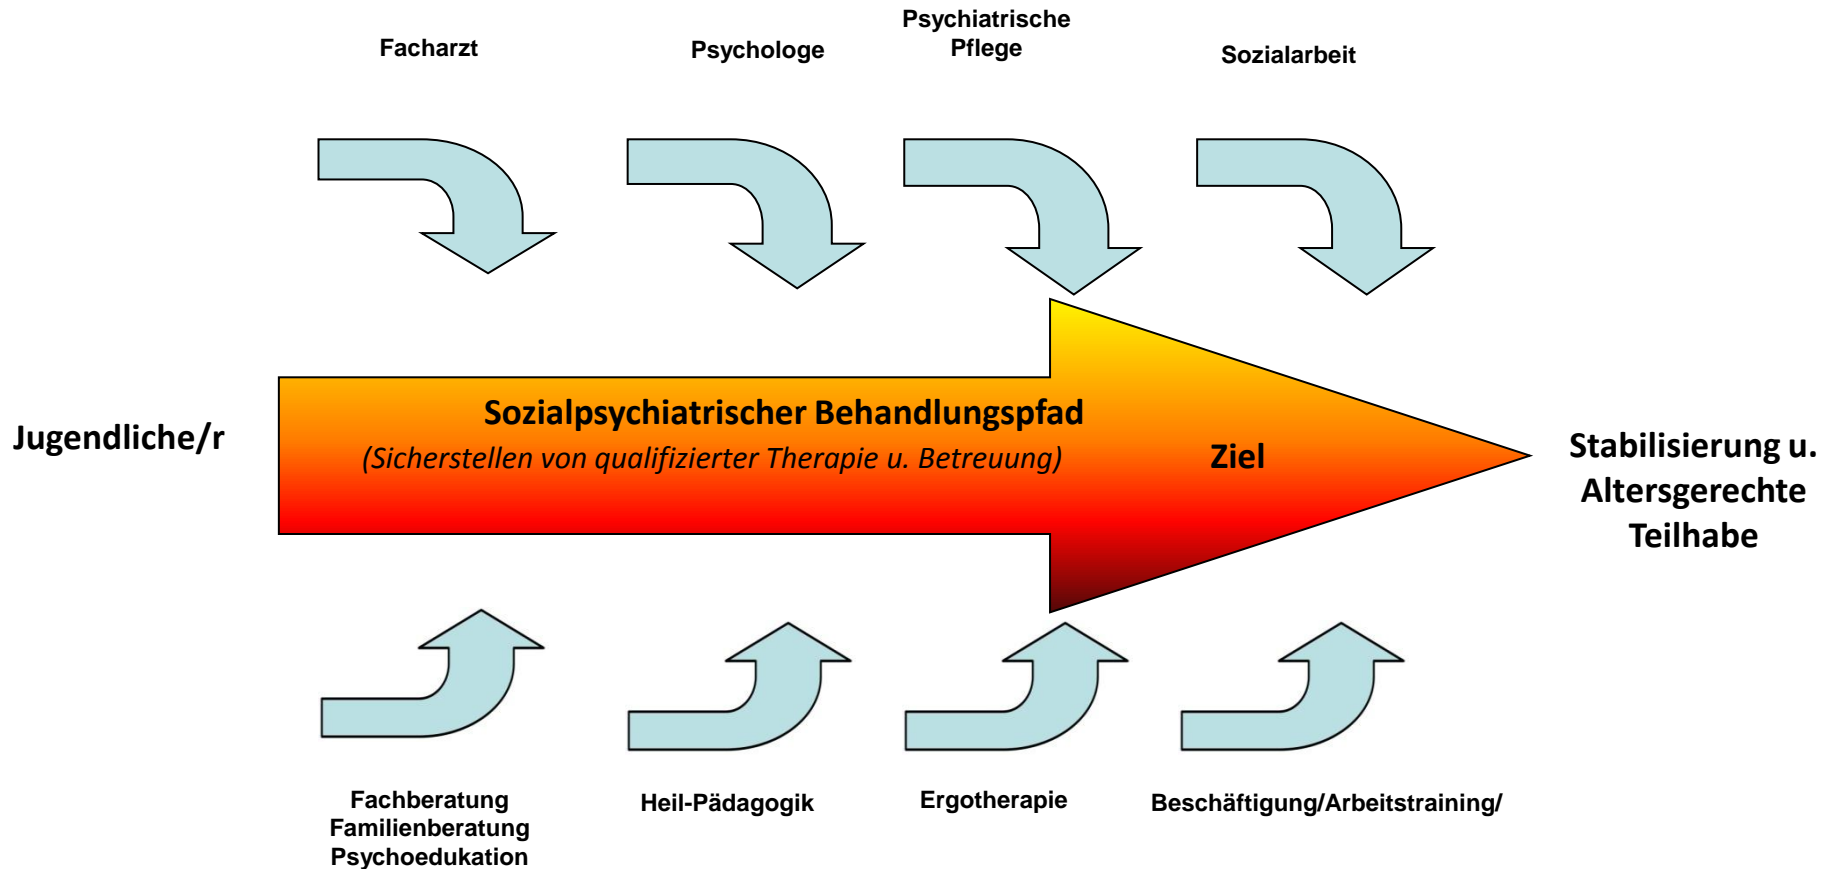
Facharzt

Psychologe

Psychiatrische Pflege

Sozialarbeit

Jugendliche/r

Sozialpsychiatrischer Behandlungspfad

(Sicherstellen von qualifizierter Therapie u. Betreuung)

Ziel

Stabilisierung u. Altersgerechte Teilhabe

Fachberatung
Familienberatung
Psychoedukation

Heil-Pädagogik

Ergotherapie

Beschäftigung/Arbeitstraining/